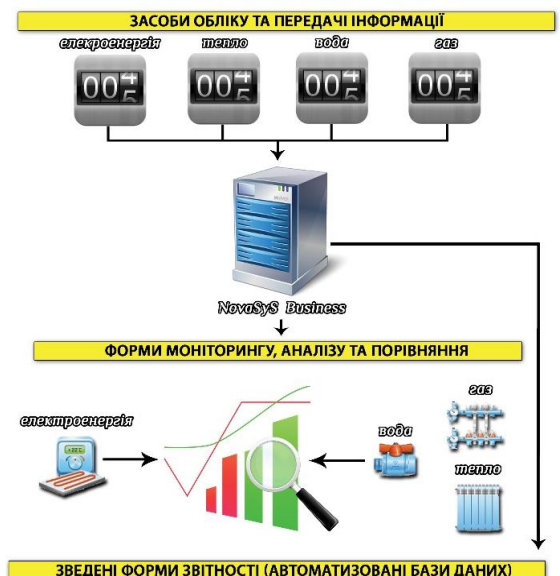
ЗАСОБИ ОБЛІКУ ТА ПЕРЕДАЧІ ІНФОРМАЦІЇ

електроенергія тепло вода газ

00 00 00 00

NovaSyS Business

ФОРМИ МОНІТОРИНГУ, АНАЛІЗУ ТА ПОРІВНЯННЯ

електроенергія

вода

газ

тепло

ЗВЕДЕНІ ФОРМИ ЗВІТНОСТІ (АВТОМАТИЗОВАНІ БАЗИ ДАНИХ)